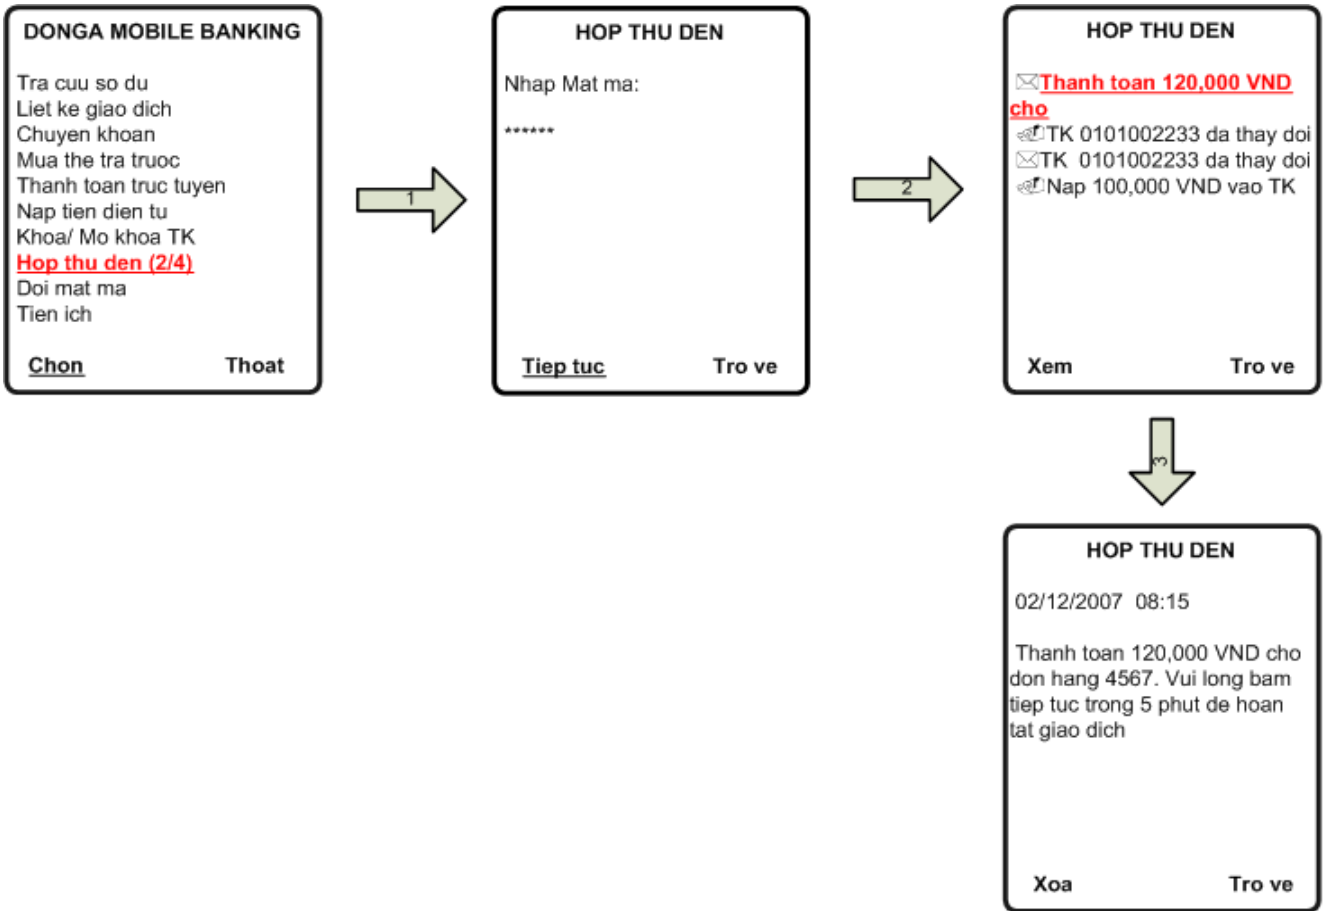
DONGA MOBILE BANKING

Tra cuu so du
Liet ke giao dich
Chuyen khoan
Mua the tra truoc
Thanh toan truc tuyen
Nap tien dien tu
Khoa/ Mo khoa TK
Hop thu den (2/4)
Doi mat ma
Tien ich

Chon Thoat

1

HOP THU DEN

Nhap Mat ma:

******

Tiep tuc Tro ve

2

HOP THU DEN

Thanh toan 120,000 VND cho
TK 0101002233 da thay doi
TK 0101002233 da thay doi
Nap 100,000 VND vao TK

Xem Tro ve

3

HOP THU DEN

02/12/2007 08:15

Thanh toan 120,000 VND cho don hang 4567. Vui long bam tiep tuc trong 5 phut de hoan tat giao dich

Xoa Tro ve